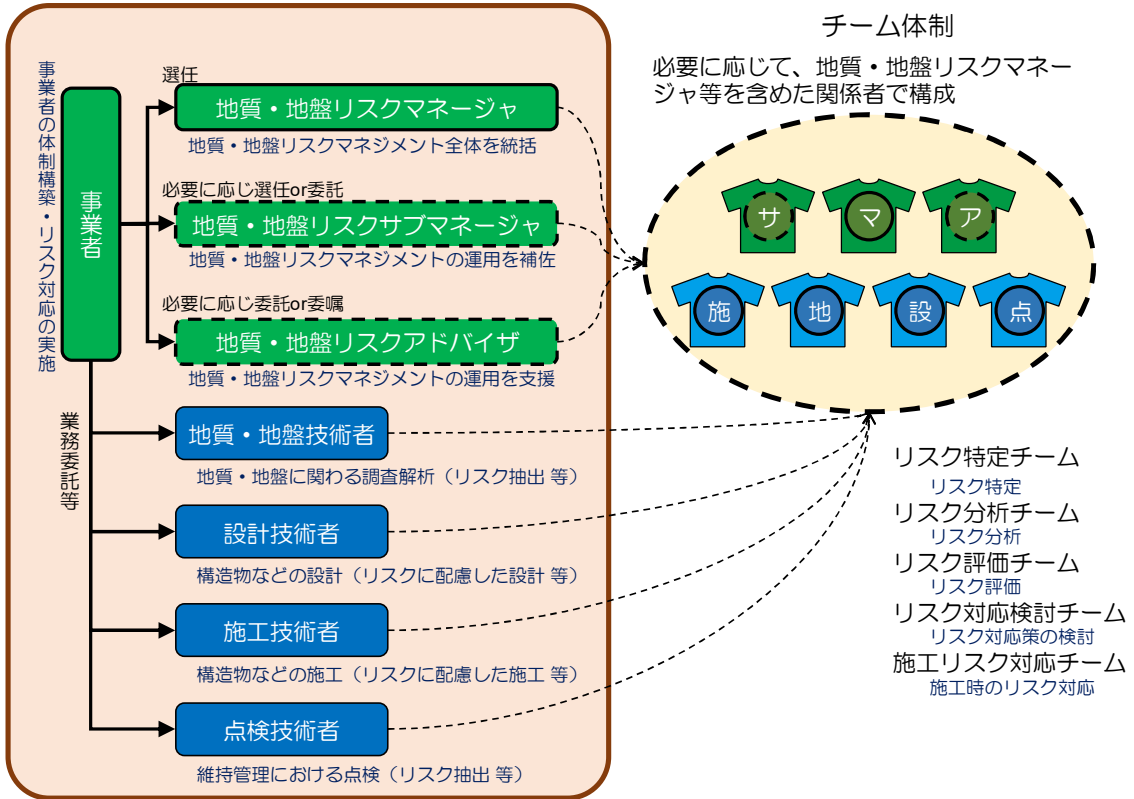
事業者の体制構築・リスク対応の実施

事業者

選任
地質・地盤リスクマネージャ
地質・地盤リスクマネジメント全体を統括

必要に応じ選任or委託
地質・地盤リスクサブマネージャ
地質・地盤リスクマネジメントの運用を補佐

必要に応じ委託or委嘱
地質・地盤リスクアドバイザ
地質・地盤リスクマネジメントの運用を支援

業務委託等

地質・地盤技術者
地質・地盤に関わる調査解析（リスク抽出 等）

設計技術者
構造物などの設計（リスクに配慮した設計 等）

施工技術者
構造物などの施工（リスクに配慮した施工 等）

点検技術者
維持管理における点検（リスク抽出 等）

チーム体制
必要に応じて、地質・地盤リスクマネージャ等を含めた関係者で構成

サ
マ
ア
施
地
設
点

リスク特定チーム
リスク特定
リスク分析チーム
リスク分析
リスク評価チーム
リスク評価
リスク対応検討チーム
リスク対応策の検討
施工リスク対応チーム
施工時のリスク対応